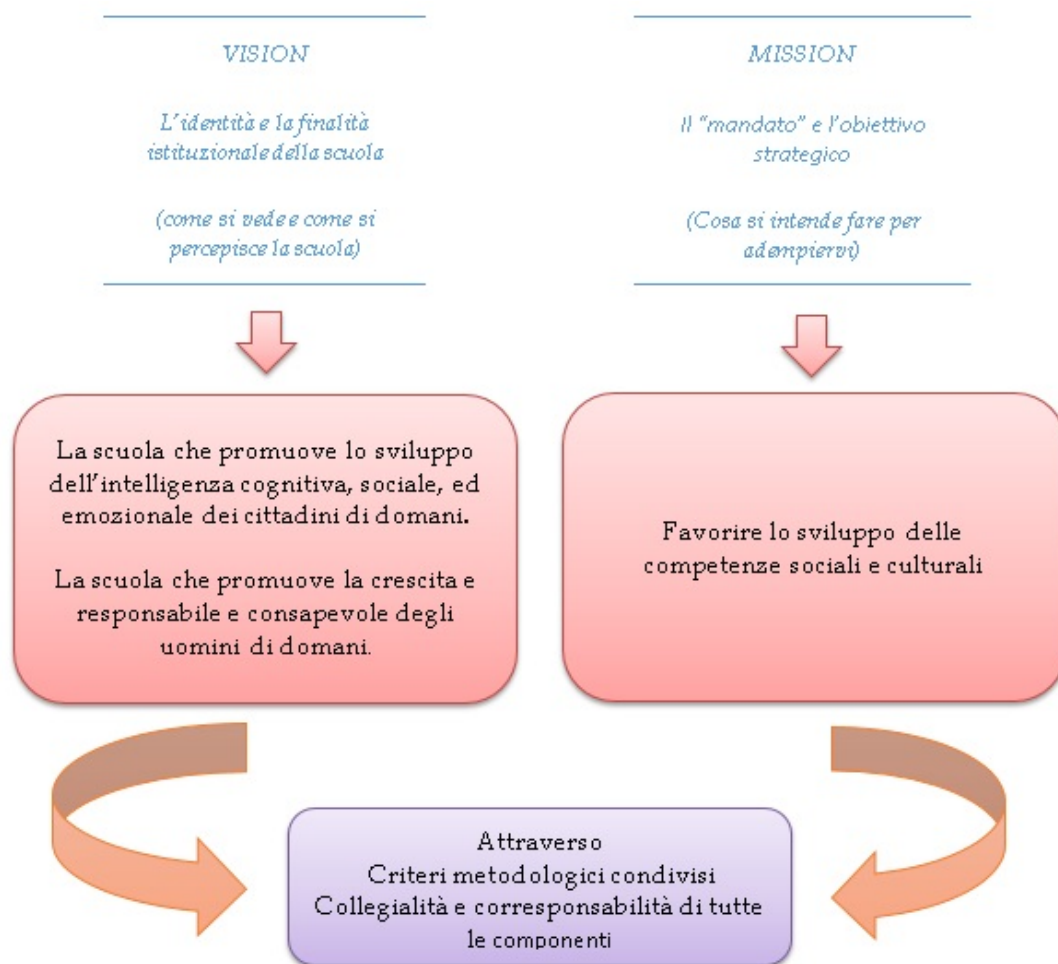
VISION

L'identità e la finalità istituzionale della scuola

(come si vede e come si percepisce la scuola)

MISSION

Il "mandato" e l'obiettivo strategico

(Cosa si intende fare per adempiervi)

La scuola che promuove lo sviluppo dell'intelligenza cognitiva, sociale, ed emozionale dei cittadini di domani.

La scuola che promuove la crescita e responsabile e consapevole degli uomini di domani.

Favorire lo sviluppo delle competenze sociali e culturali

Attraverso
Criteri metodologici condivisi
Collegialità e corresponsabilità di tutte le componenti